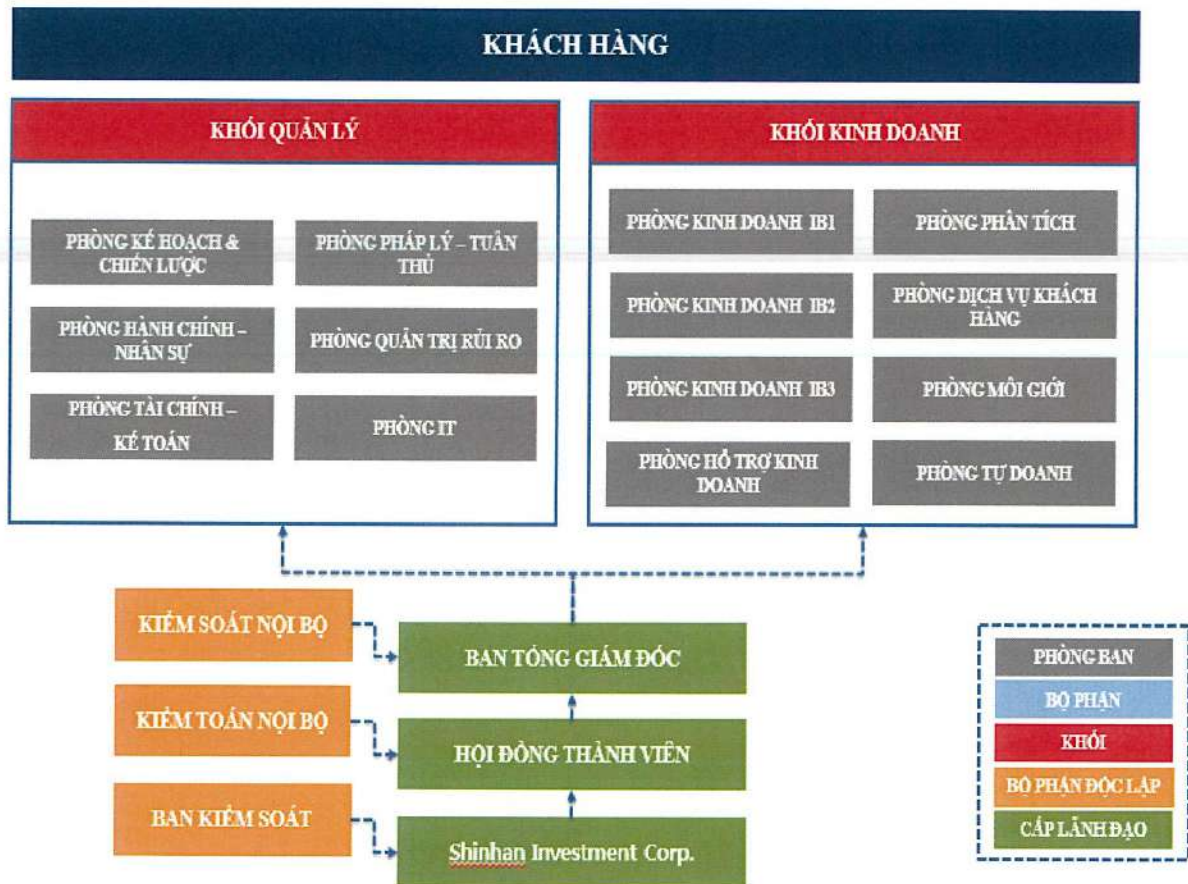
KHÁCH HÀNG

KHỐI QUẢN LÝ

PHÒNG KẾ HOẠCH & CHIẾN LƯỢC

PHÒNG PHÁP LÝ – TUÂN THỦ

PHÒNG HÀNH CHÍNH – NHÂN SỰ

PHÒNG QUẢN TRỊ RỦI RO

PHÒNG TÀI CHÍNH – KẾ TOÁN

PHÒNG IT

KHỐI KINH DOANH

PHÒNG KINH DOANH IB1

PHÒNG PHÂN TÍCH

PHÒNG KINH DOANH IB2

PHÒNG DỊCH VỤ KHÁCH HÀNG

PHÒNG KINH DOANH IB3

PHÒNG MÔI GIỚI

PHÒNG HỖ TRỢ KINH DOANH

PHÒNG TỰ DOANH

KIỂM SOÁT NỘI BỘ

BAN TỔNG GIÁM ĐỐC

KIỂM TOÁN NỘI BỘ

HỘI ĐỒNG THÀNH VIÊN

BAN KIỂM SOÁT

Shinhan Investment Corp.

PHÒNG BAN

BỘ PHẬN

KHỐI

BỘ PHẬN ĐỘC LẬP

CẤP LÃNH ĐẠO